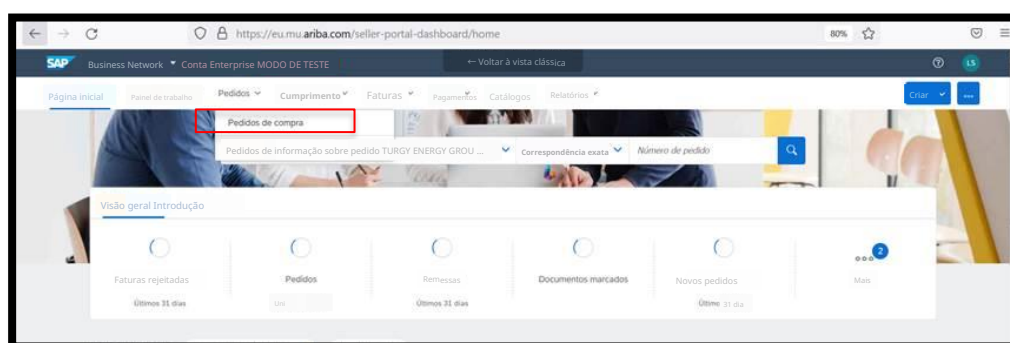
https://eu.mu.ariba.com/seller-portal-dashboard/home

80%

SAP Business Network ▾ Conta Enterprise MODO DE TESTE

← Voltar à vista clássica

LS

Página inicial Painel de trabalho Pedidos ⌄ Cumprimento ⌄ Faturas ⌄ Pagamentos Catálogos Relatórios

Criar ⌄ ...

Pedidos de compra

Pedidos de informação sobre pedido TURGY ENERGY GROU ... Correspondência exata Número de pedido

Visão geral Introdução

| Faturas rejeitadas | Pedidos | Remessas | Documentos marcados | Novos pedidos | Mais |
|---|---|---|---|---|---|
| Últimos 31 dias | Últi | Últimos 31 dias | | Últimos 31 dia | |

2